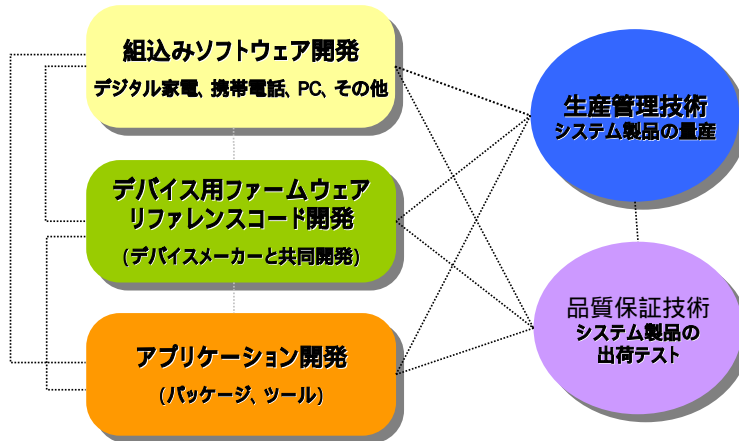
組込みソフトウェア開発
デジタル家電、携帯電話、PC、その他

デバイス用ファームウェア
リファレンスコード開発
（デバイスメーカーと共同開発）

アプリケーション開発
（パッケージ、ツール）

生産管理技術
システム製品の量産

品質保証技術
システム製品の
出荷テスト